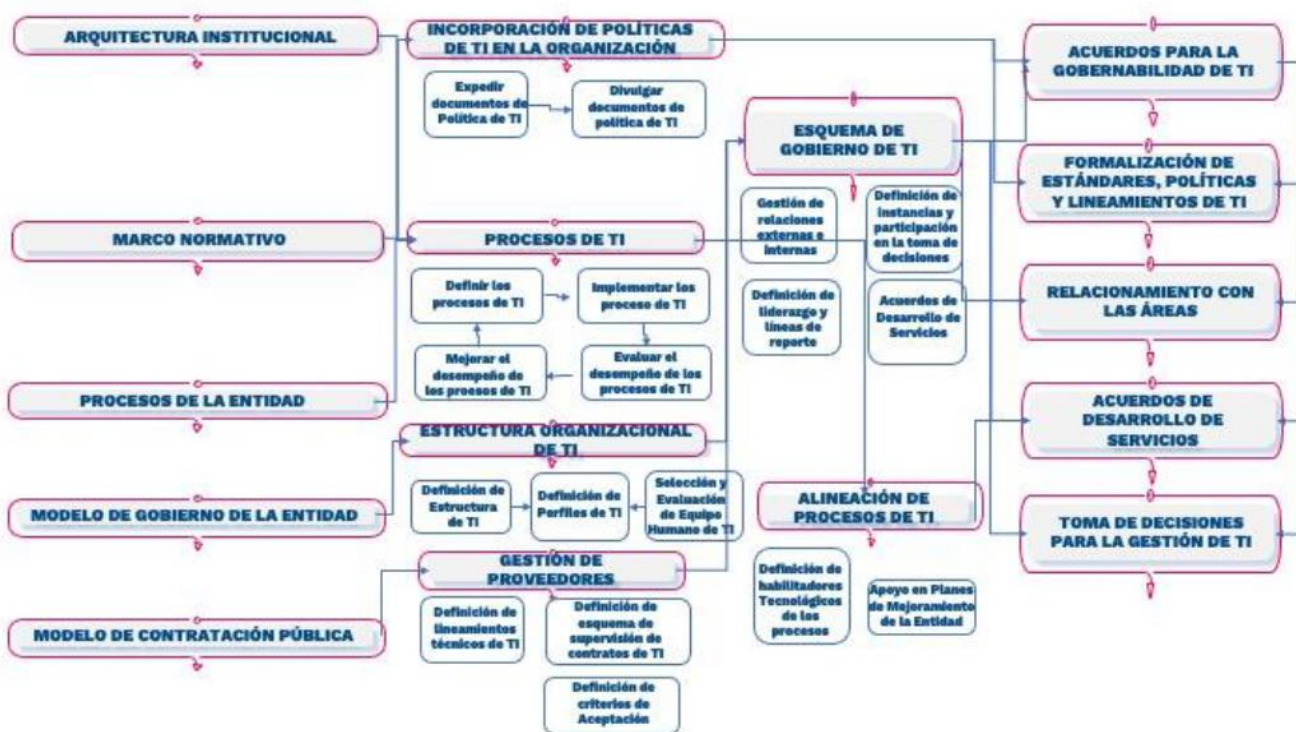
ARQUITECTURA INSTITUCIONAL

INCORPORACIÓN DE POLÍTICAS DE TI EN LA ORGANIZACIÓN

Expedir documentos de Política de TI

Divulgar documentos de política de TI

MARCO NORMATIVO

PROCESOS DE TI

Definir los procesos de TI

Implementar los proceso de TI

Evaluar el desempeño de los procesos de TI

Mejorar el desempeño de los procesos de TI

PROCESOS DE LA ENTIDAD

ESTRUCTURA ORGANIZACIONAL DE TI

MODELO DE GOBIERNO DE LA ENTIDAD

Definición de Estructura de TI

Definición de Perfiles de TI

Selección y Evaluación de Equipo Humano de TI

GESTIÓN DE PROVEEDORES

MODELO DE CONTRATACIÓN PÚBLICA

Definición de lineamientos técnicos de TI

Definición de esquema de supervisión de contratos de TI

Definición de criterios de Aceptación

ESQUEMA DE GOBIERNO DE TI

Gestión de relaciones externas e internas

Definición de instancias y participación en la toma de decisiones

Definición de liderazgo y líneas de reporte

Acuerdos de Desarrollo de Servicios

ALINEACIÓN DE PROCESOS DE TI

Definición de habilitadores Tecnológicos de los procesos

Apoyo en Planes de Mejoramiento de la Entidad

ACUERDOS PARA LA GOBERNABILIDAD DE TI

FORMALIZACIÓN DE ESTÁNDARES, POLÍTICAS Y LINEAMIENTOS DE TI

RELACIONAMIENTO CON LAS ÁREAS

ACUERDOS DE DESARROLLO DE SERVICIOS

TOMA DE DECISIONES PARA LA GESTIÓN DE TI